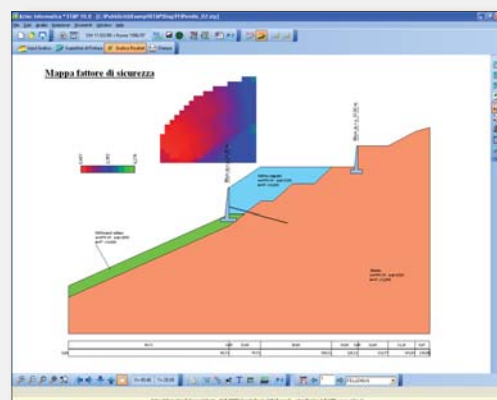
Aztec Informatica * STAP 10.0 [C:\Pubblici\Esempi\STAP\Stap10\Pendio_02.stp]

Input Grafico

Superficie di Rottura

Analisi Risultati

Stampa

Mappa fattore di sicurezza

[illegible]

Muro in c.a. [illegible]

Muro in c.a. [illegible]

Terreno di riporto
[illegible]

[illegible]

Terreno
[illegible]

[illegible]

FELLENIUS